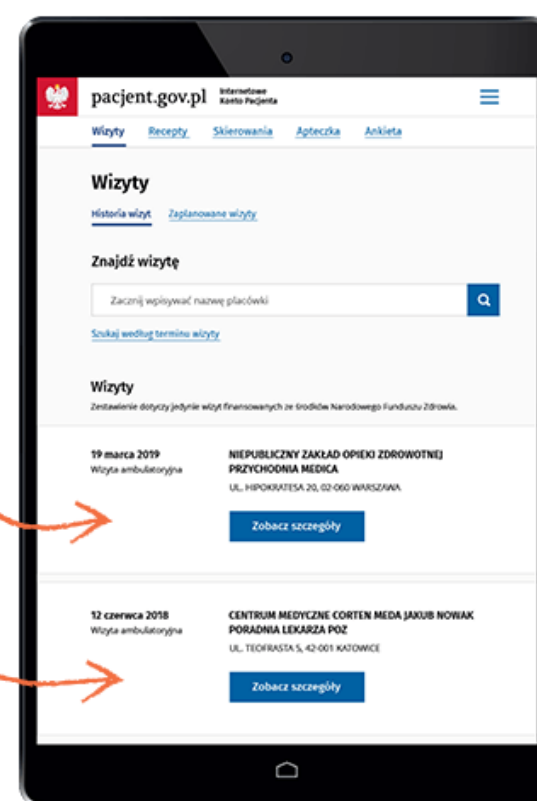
pacjent.gov.pl Internetowe Konto Pacjenta

Wizyty Recepty Skierowania Apteczka Ankieta

Wizyty

Historia wizyt Zaplanowane wizyty

Znajdź wizytę

Zacznij wpisywać nazwę placówki

Szukaj według terminu wizyty

Wizyty

Zestawienie dotyczy jedynie wizyt finansowanych ze środków Narodowego Funduszu Zdrowia.

19 marca 2019
Wizyta ambulatoryjna

NIEPUBLICZNY ZAKŁAD OPIEKI ZDROWOTNEJ PRZYCHODNIA MEDICA

UL. HIPOKRATESA 20, 02-060 WARSZAWA

Zobacz szczegóły

12 czerwca 2018
Wizyta ambulatoryjna

CENTRUM MEDYCZNE CORTEN MEDA JAKUB NOWAK PORADNIA LEKARZA POZ

UL. TEOFRASTA 5, 42-001 KATOWICE

Zobacz szczegóły